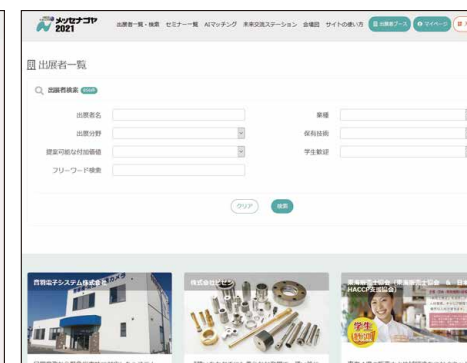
メッセナゴヤ 2021

出展者一覧・検索 セミナー一覧 AIマッチング 未来交流ステーション 会場図 サイトの使い方 出展者ブース マイページ

出展者一覧

出展者検索

出展者名

業種

出展分野

保有技術

提案可能な付加価値

学生歓迎

フリーワード検索

クリア

検索

吉野電子システム株式会社

株式会社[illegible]

東海職業能力開発協会・東海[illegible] HACCP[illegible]

学生 歓迎

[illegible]